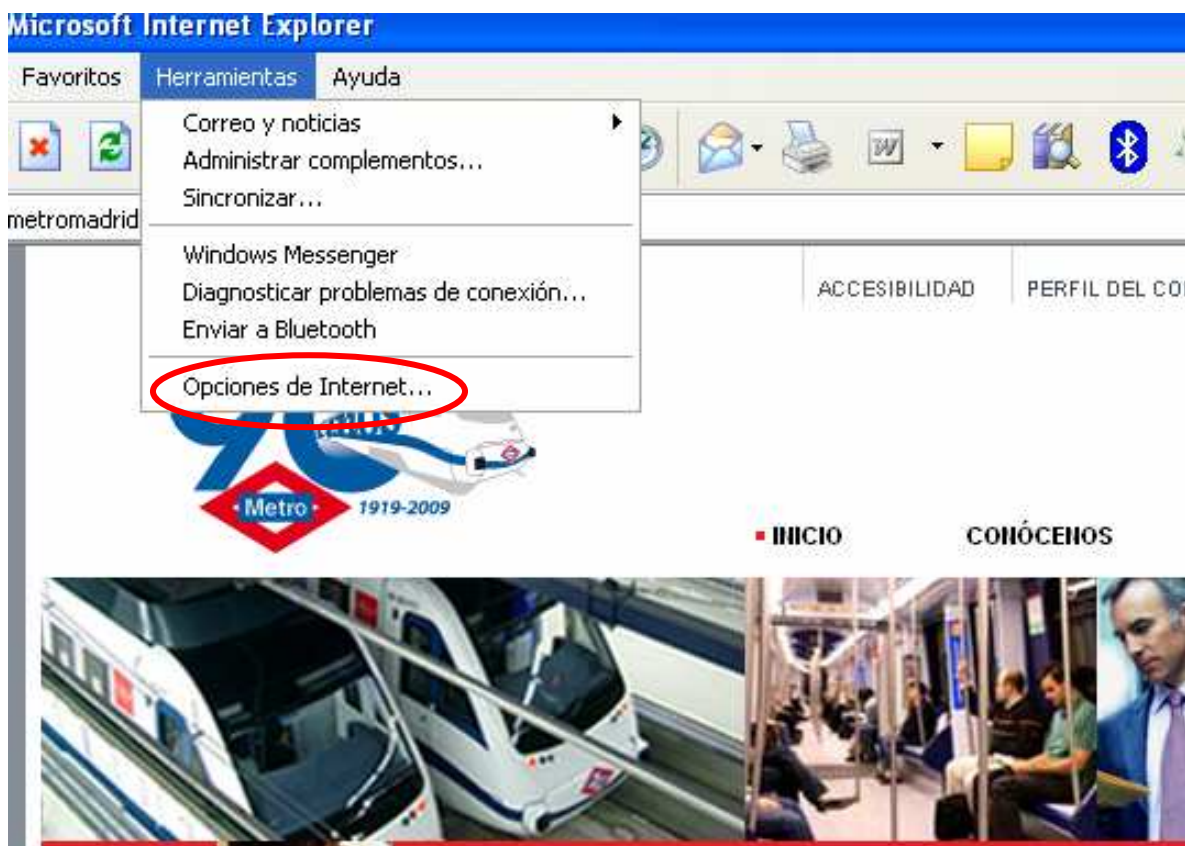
Microsoft Internet Explorer

Favoritos Herramientas Ayuda

Correo y noticias
Administrar complementos...
Sincronizar...

Windows Messenger
Diagnosticar problemas de conexión...
Enviar a Bluetooth

Opciones de Internet...

metromadrid

ACCESIBILIDAD PERFIL DEL CO

Metro 1919-2009

INICIO CONÓCENOS